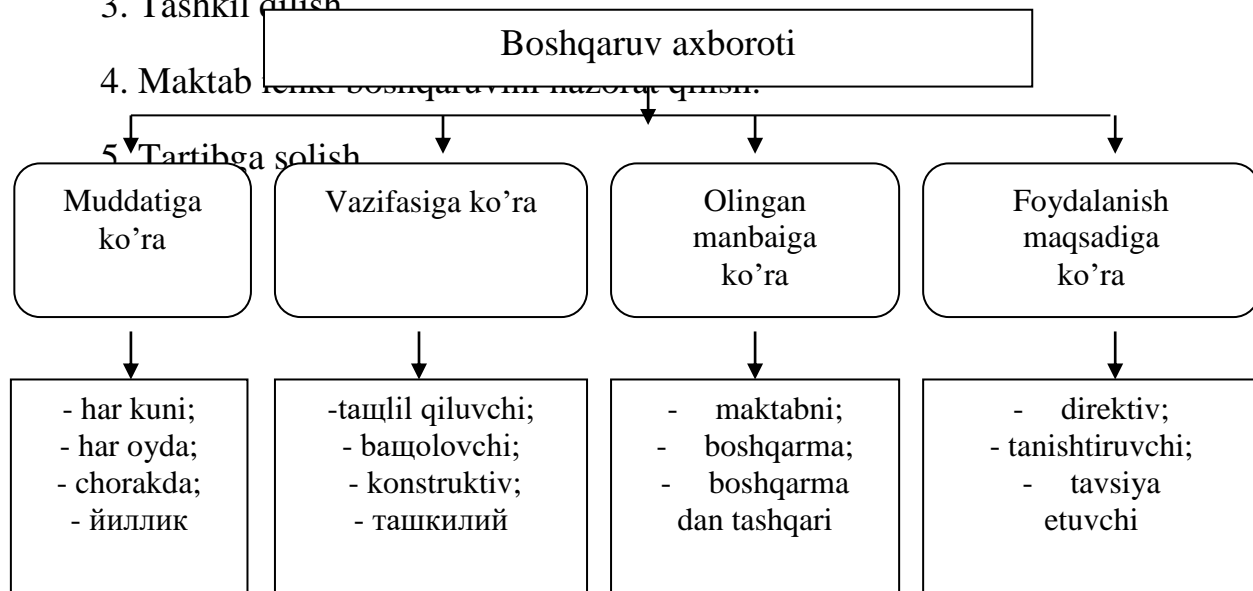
3. Tashkil qilish

4. Maktab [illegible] boshqaruvini nazorat qilish.

5. Tartibga solish

Boshqaruv axboroti

Muddatiga ko'ra

Vazifasiga ko'ra

Olingan manbaiga ko'ra

Foydalanish maqsadiga ko'ra

- har kuni;
- har oyda;
- chorakda;
- йиллик

-тащlil qiluvchi;
- ващolovchi;
- konstruktiv;
- ташкилий

- maktabni;
- boshqarma;
- boshqarma dan tashqari

- direktiv;
- tanishtiruvchi;
- tavsiya etuvchi